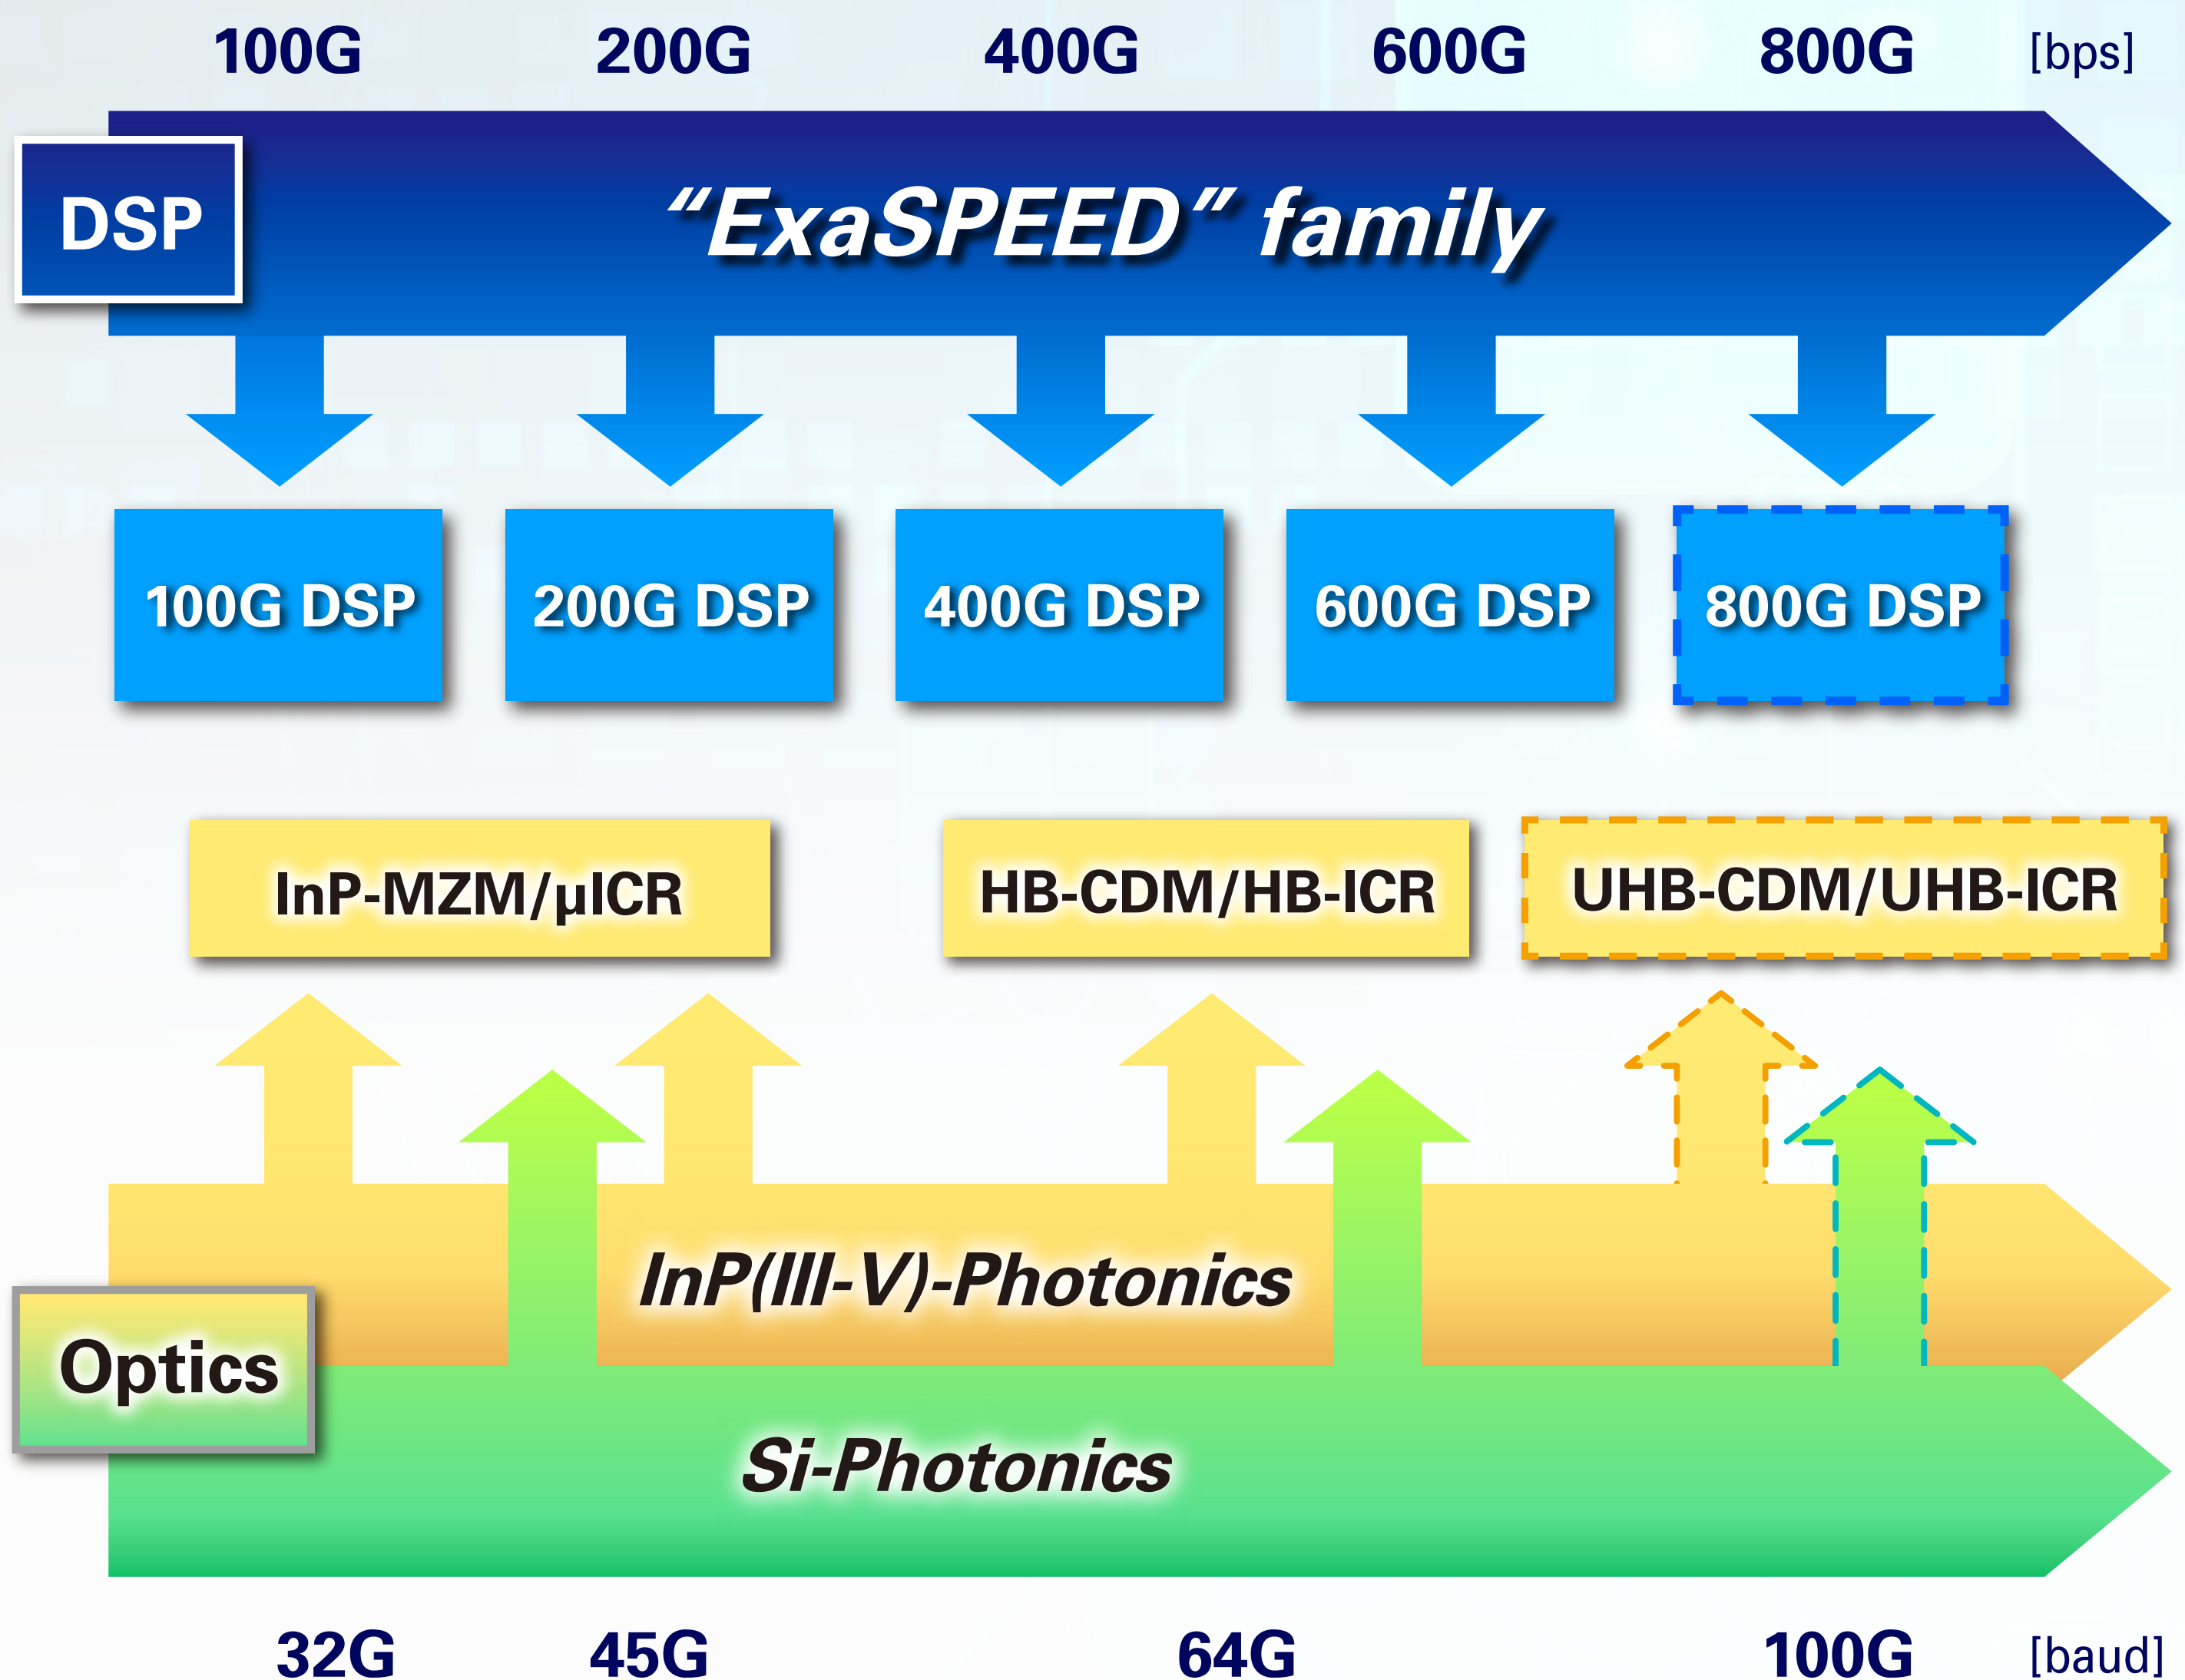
100G 200G 400G 600G 800G [bps]

DSP

"ExaSPEED" family

100G DSP

200G DSP

400G DSP

600G DSP

800G DSP

InP-MZM/μICR

HB-CDM/HB-ICR

UHB-CDM/UHB-ICR

InP(III-V)-Photonics

Optics

Si-Photonics

32G 45G 64G 100G [baud]